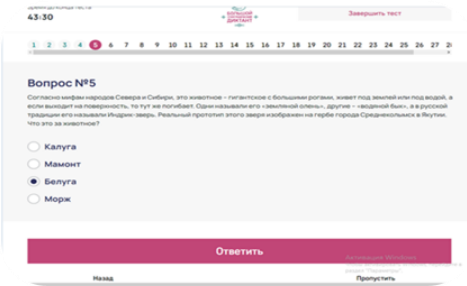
Время до конца теста
43:30

БОЛЬШОЙ ЭТНОГРАФИЧЕСКИЙ ДИКТАНТ

Завершить тест

1 2 3 4 5 6 7 8 9 10 11 12 13 14 15 16 17 18 19 20 21 22 23 24 25 26 27 28

Вопрос №5

Согласно мифам народов Севера и Сибири, это животное – гигантское с большими рогами, живет под землей или под водой, а если выходит на поверхность, то тут же погибает. Одни называли его «земляной олень», другие – «водяной бык», а в русской традиции его называли Индрик-зверь. Реальный прототип этого зверя изображен на гербе города Среднеколымск в Якутии. Что это за животное?

Калуга

Мамонт

Белуга

Морж

Ответить

Назад

Пропустить

Активация Windows
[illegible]